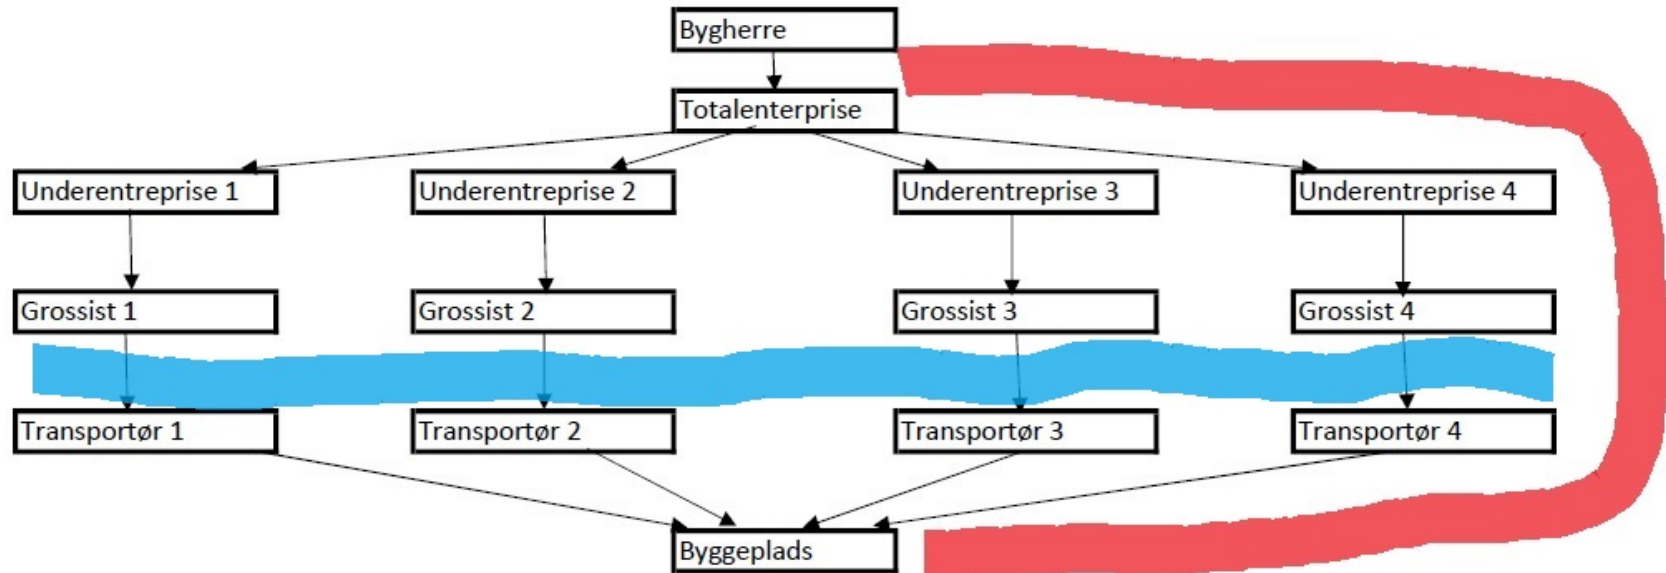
Bygherre

Totalenterprise

Underentreprise 1
Underentreprise 2
Underentreprise 3
Underentreprise 4

Grossist 1
Grossist 2
Grossist 3
Grossist 4

Transportør 1
Transportør 2
Transportør 3
Transportør 4

Byggeplads